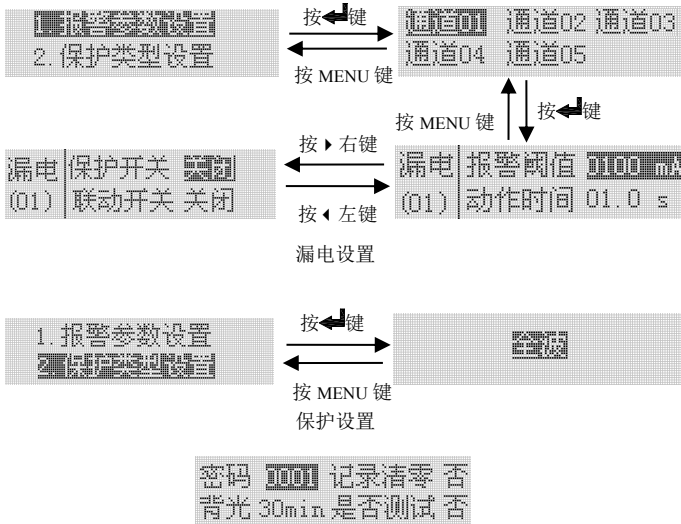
1. 报警参数设置
2. 保护类型设置

按键

按 MENU 键

通道01 通道02 通道03
通道04 通道05

按 MENU 键

按键

漏电 保护开关 关闭
(01) 联动开关 关闭

按 ▸ 右键

按 ◂ 左键

漏电 报警阈值 0100 mA
(01) 动作时间 01.0 s

漏电设置

1. 报警参数设置
2. 保护类型设置

按键

按 MENU 键

保护设置

密码

密码 0000 记录清零 否
背光 30min 是否测试 否